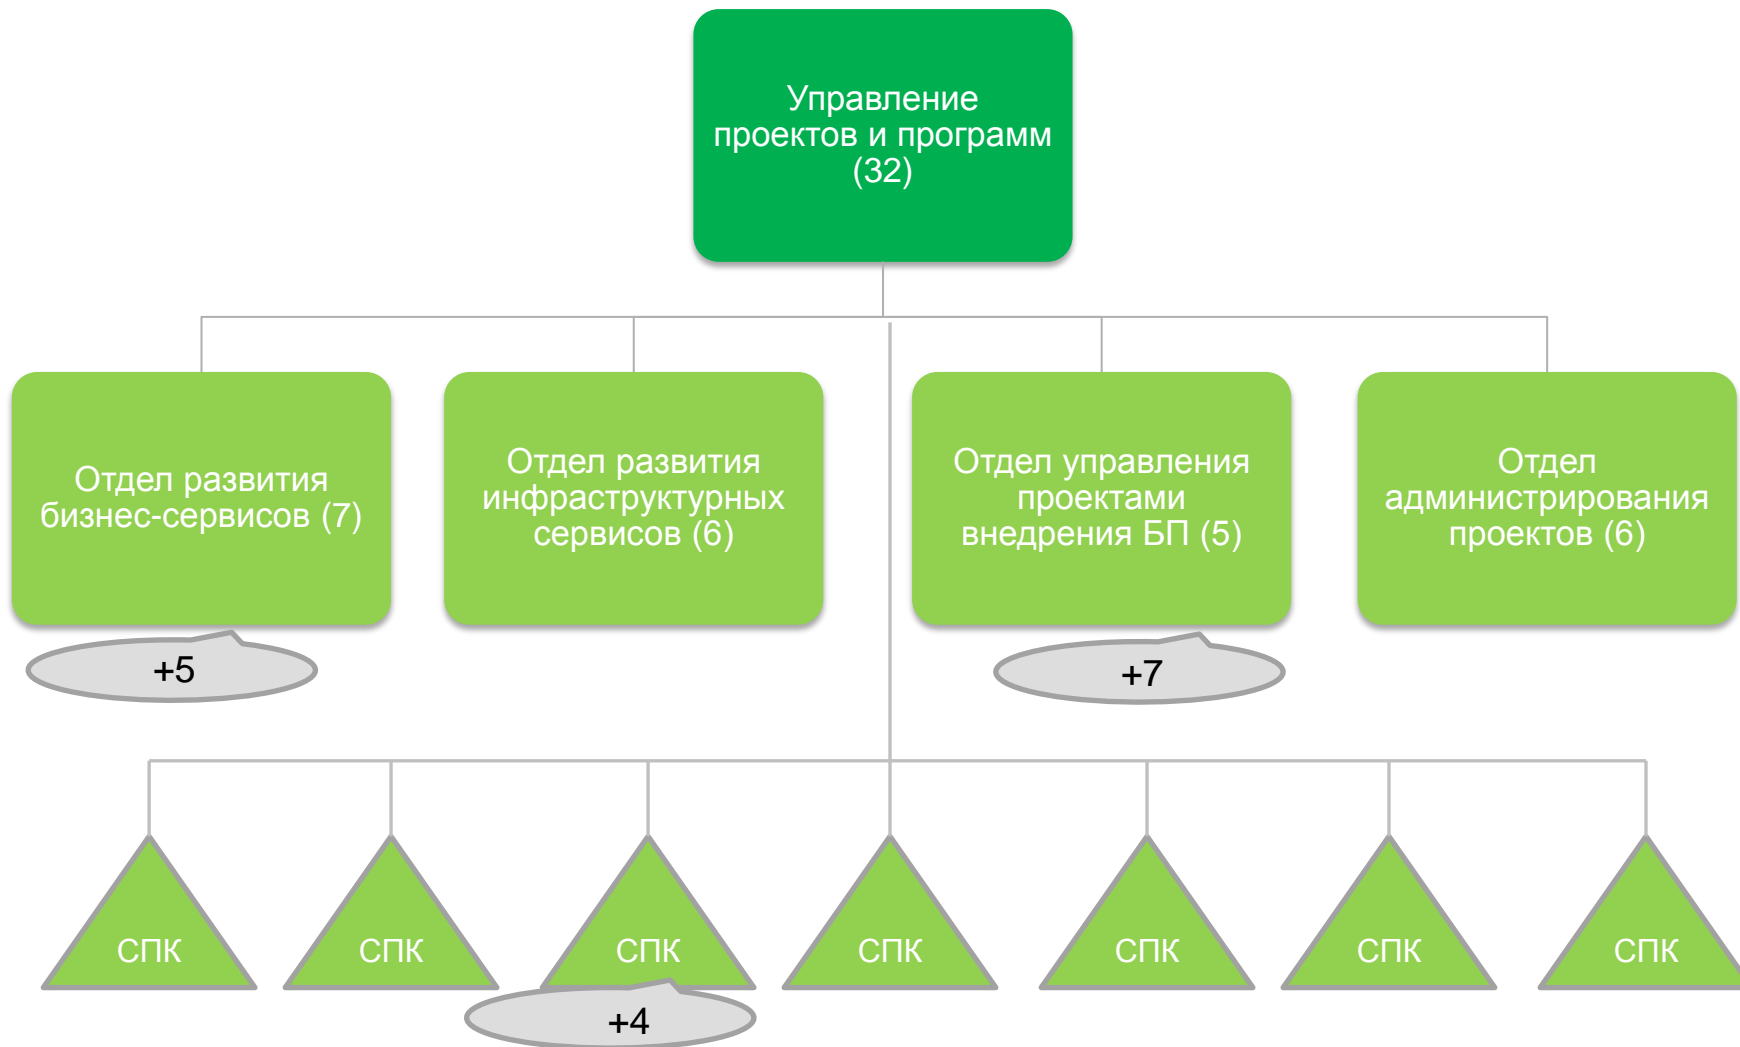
Управление проектов и программ (32)

Отдел развития бизнес-сервисов (7)

+5

Отдел развития инфраструктурных сервисов (6)

Отдел управления проектами внедрения БП (5)

+7

Отдел администрирования проектов (6)

СПК

СПК

СПК

+4

СПК

СПК

СПК

СПК